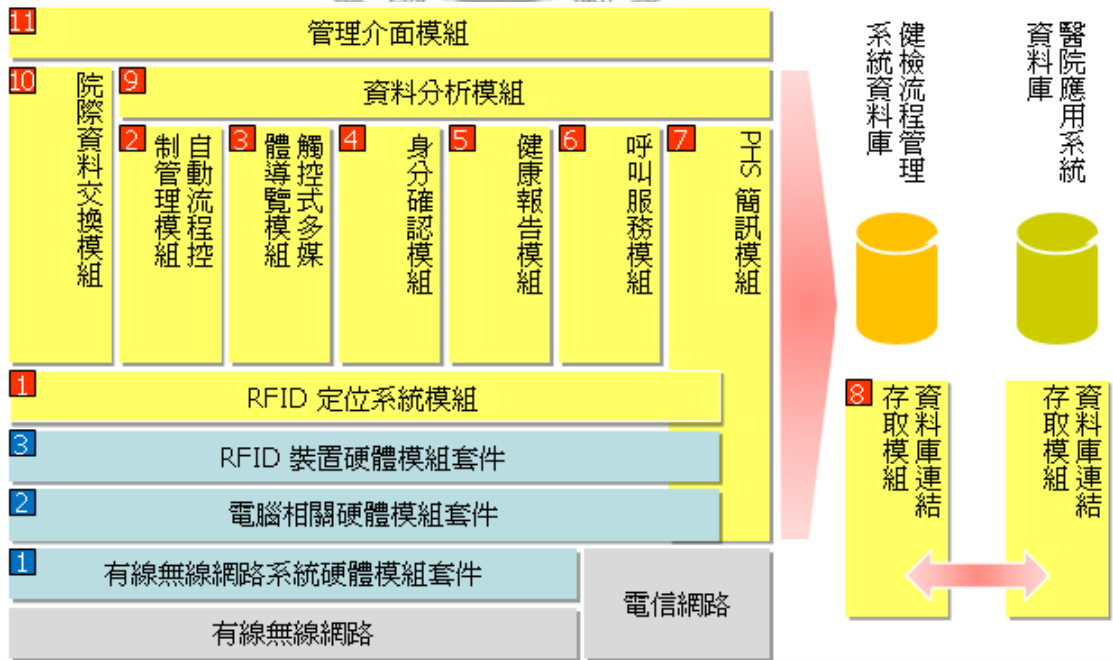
11 管理介面模組

10 院際資料交換模組

9 資料分析模組

2 自動流程控制管理模組

3 觸控式多媒體導覽模組

4 身分確認模組

5 健康報告模組

6 呼叫服務模組

7 PHS 簡訊模組

1 RFID 定位系統模組

3 RFID 裝置硬體模組套件

2 電腦相關硬體模組套件

1 有線無線網路系統硬體模組套件

有線無線網路

電信網路

健檢流程管理系統資料庫

醫院應用系統資料庫

8 資料庫連結存取模組

資料庫連結存取模組